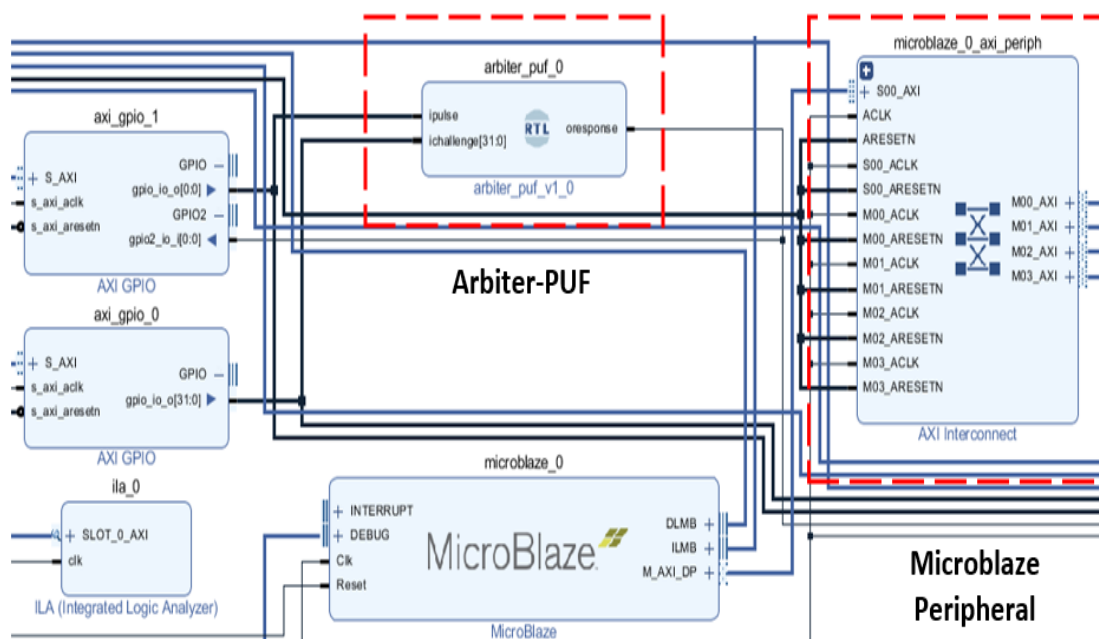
arbiter_puf_0

ipulse
ichallenge[31:0]
RTL
oresponse
arbiter_puf_v1_0

axi_gpio_1

+ S_AXI
s_axi_aclk
s_axi_aresetn
GPIO
gpio_io_o[0:0]
GPIO2
gpio2_io_i[0:0]
AXI GPIO

Arbiter-PUF

axi_gpio_0

+ S_AXI
s_axi_aclk
s_axi_aresetn
GPIO
gpio_io_o[31:0]
AXI GPIO

microblaze_0_axi_periph

+ S00_AXI
ACLK
ARESETN
S00_ACLK
S00_ARESETN
M00_ACLK
M00_ARESETN
M01_ACLK
M01_ARESETN
M02_ACLK
M02_ARESETN
M03_ACLK
M03_ARESETN
M00_AXI +
M01_AXI +
M02_AXI +
M03_AXI +
AXI Interconnect

ila_0

+ SLOT_0_AXI
clk
ILA (Integrated Logic Analyzer)

microblaze_0

+ INTERRUPT
+ DEBUG
Clk
Reset
MicroBlaze
DLMB +
ILMB +
M_AXI_DP +
MicroBlaze

Microblaze
Peripheral